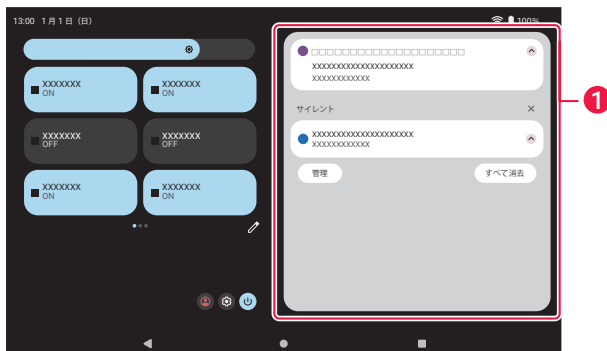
13:00 1月1日 (日)

100%

XXXXXXX
ON

XXXXXXX
ON

XXXXXXX
OFF

XXXXXXX
OFF

XXXXXXX
ON

XXXXXXX
ON

□□□□□□□□□□□□□□□□□□□□□
XXXXXXXXXXXXXXXXXXXXXX
XXXXXXXXXXXX

サイレント

XXXXXXXXXXXXXXXXXXXXXX
XXXXXXXXXXXX

管理

すべて消去

1